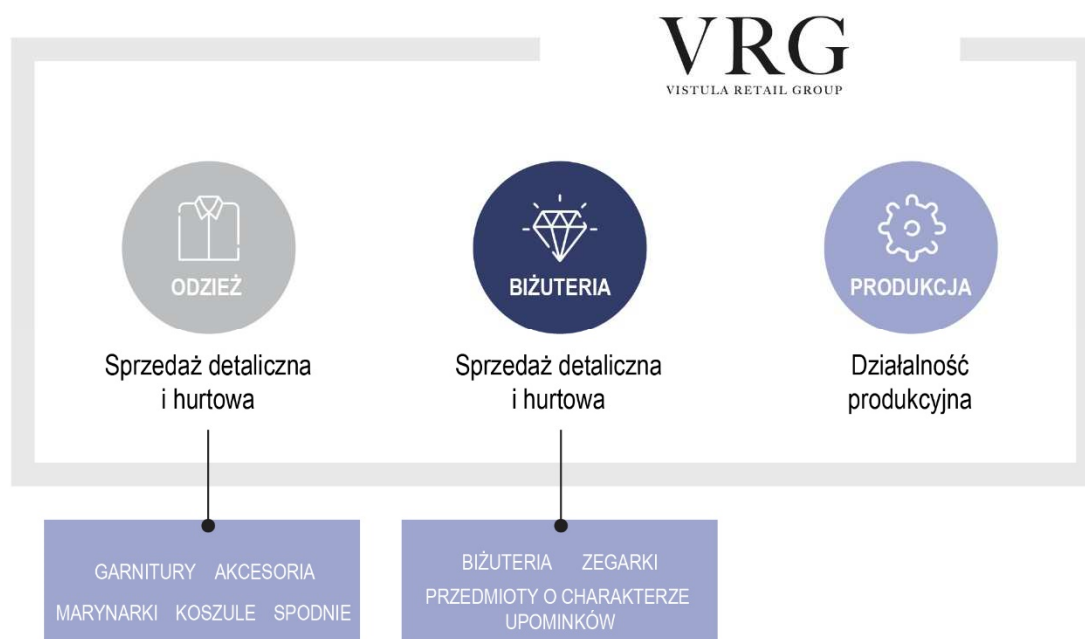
VRG
VISTULA RETAIL GROUP

ODZIEŻ
Sprzedaż detaliczna i hurtowa

BIŻUTERIA
Sprzedaż detaliczna i hurtowa

PRODUKCJA
Działalność produkcyjna

GARNITURY AKCESORIA
MARYNARKI KOSZULE SPODNIE

BIŻUTERIA ZEGARKI
PRZEDMIOTY O CHARAKTERZE UPOMINKÓW